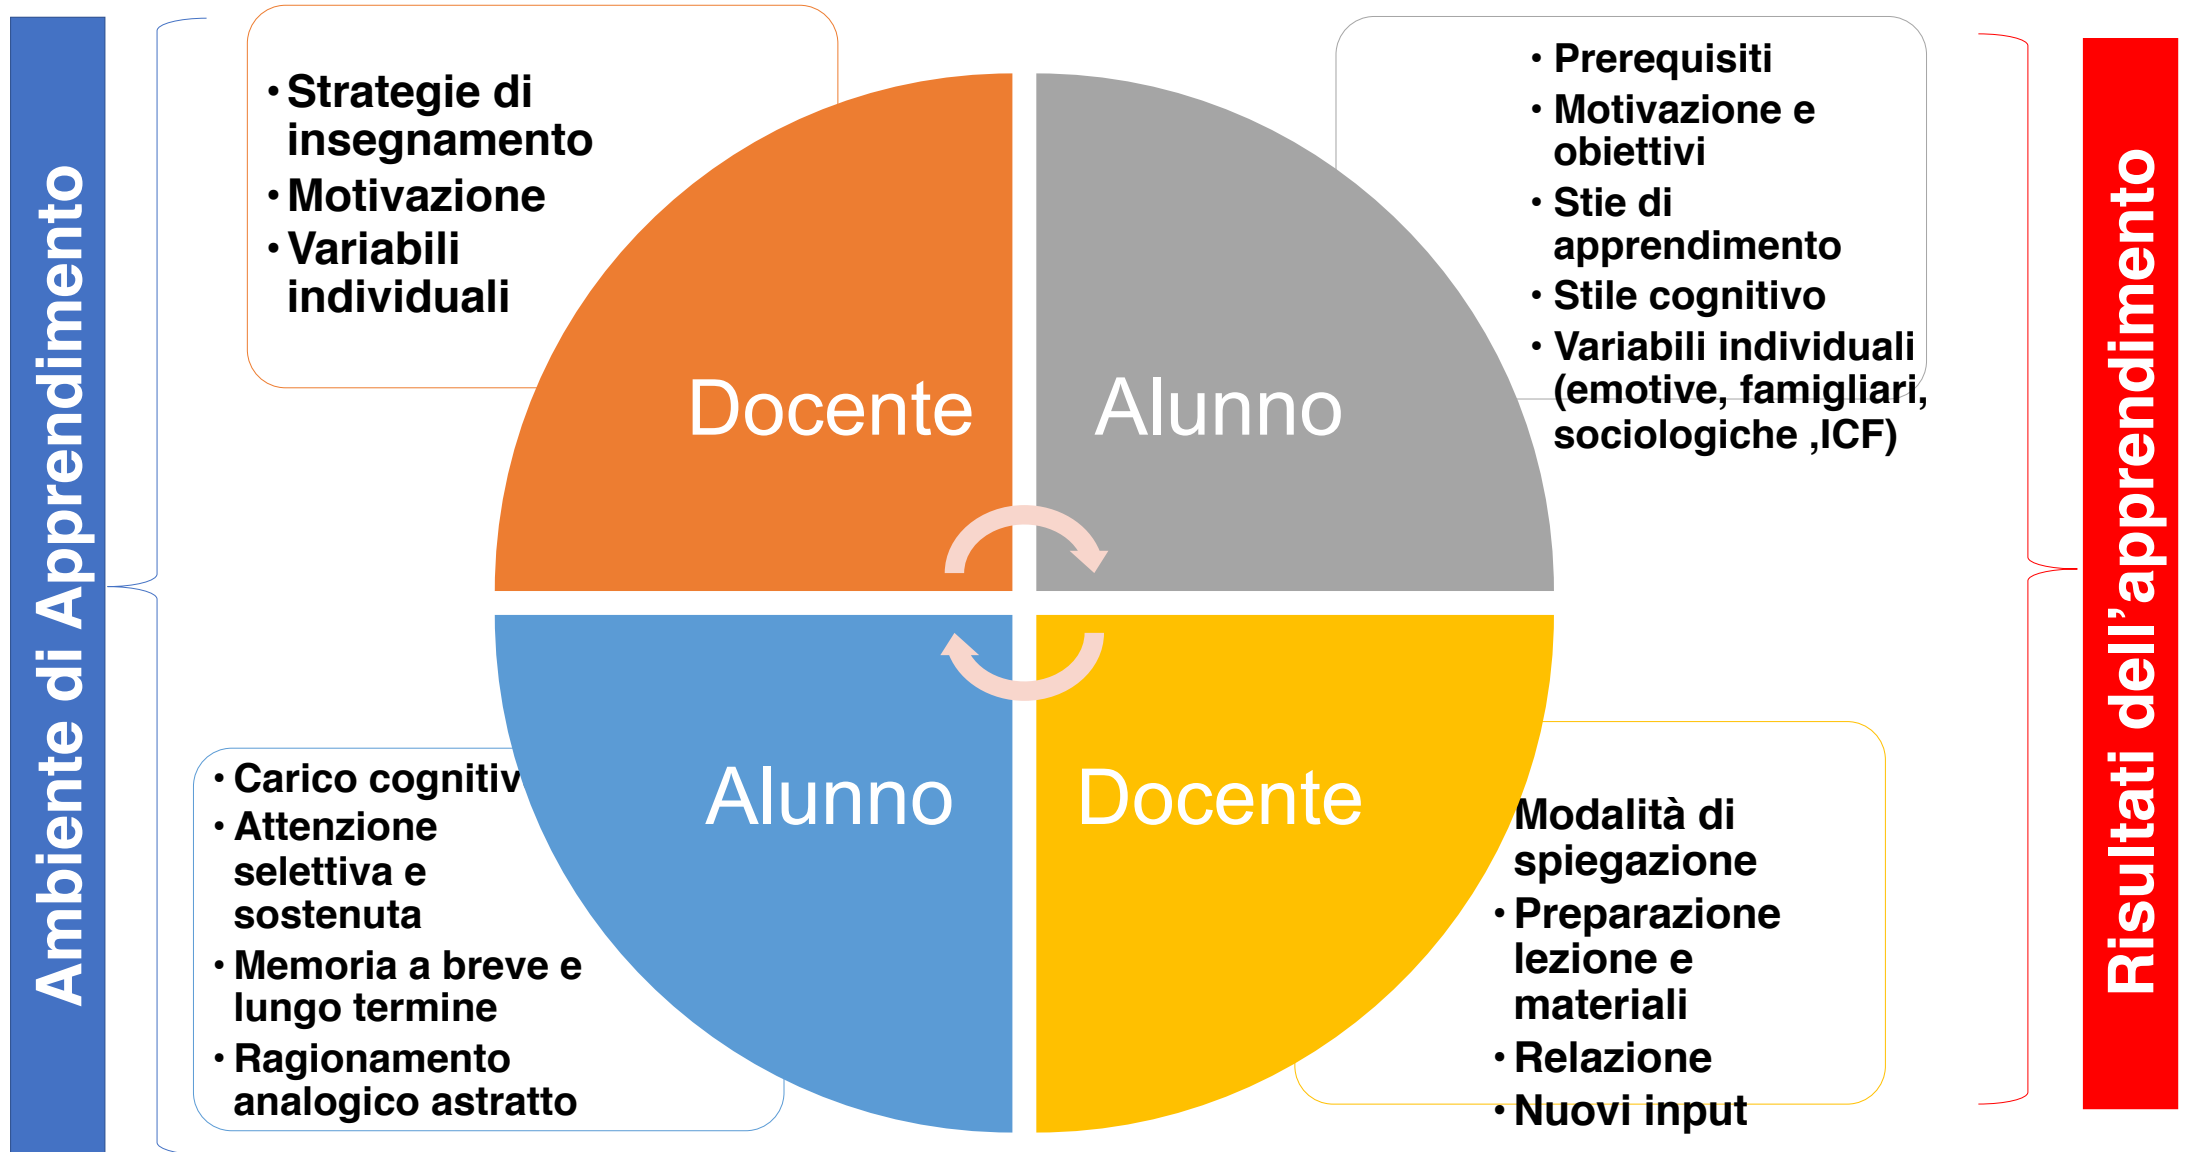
Ambiente di Apprendimento

• Strategie di insegnamento
• Motivazione
• Variabili individuali

• Prerequisiti
• Motivazione e obiettivi
• Stie di apprendimento
• Stile cognitivo
• Variabili individuali (emotive, famigliari, sociologiche ,ICF)

Docente

Alunno

Alunno

Docente

• Carico cognitiv
• Attenzione selettiva e sostenuta
• Memoria a breve e lungo termine
• Ragionamento analogico astratto

Modalità di spiegazione
• Preparazione lezione e materiali
• Relazione
• Nuovi input

Risultati dell'apprendimento